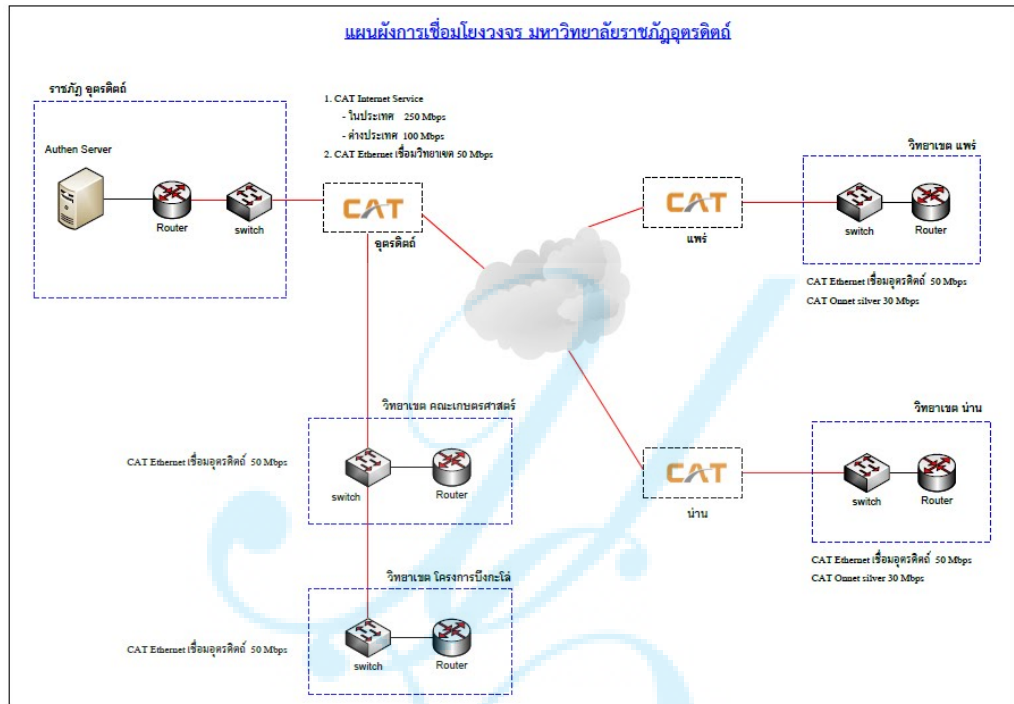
แผนผังการเชื่อมโยงวงจร มหาวิทยาลัยราชภัฏอุตรดิตถ์

ราชภัฏ อุตรดิตถ์

Authen Server

Router

switch

1. CAT Internet Service
- ในประเทศ 250 Mbps
- ต่างประเทศ 100 Mbps
2. CAT Ethernet เชื่อมวิทยาเขต 50 Mbps

CAT

อุตรดิตถ์

CAT

แพร่

วิทยาเขต แพร่

switch

Router

CAT Ethernet เชื่อมอุตรดิตถ์ 50 Mbps
CAT Onnet silver 30 Mbps

วิทยาเขต คณะเกษตรศาสตร์

CAT Ethernet เชื่อมอุตรดิตถ์ 50 Mbps

switch

Router

CAT

น่าน

วิทยาเขต น่าน

switch

Router

CAT Ethernet เชื่อมอุตรดิตถ์ 50 Mbps
CAT Onnet silver 30 Mbps

วิทยาเขต โครงการบึงกะโล่

CAT Ethernet เชื่อมอุตรดิตถ์ 50 Mbps

switch

Router